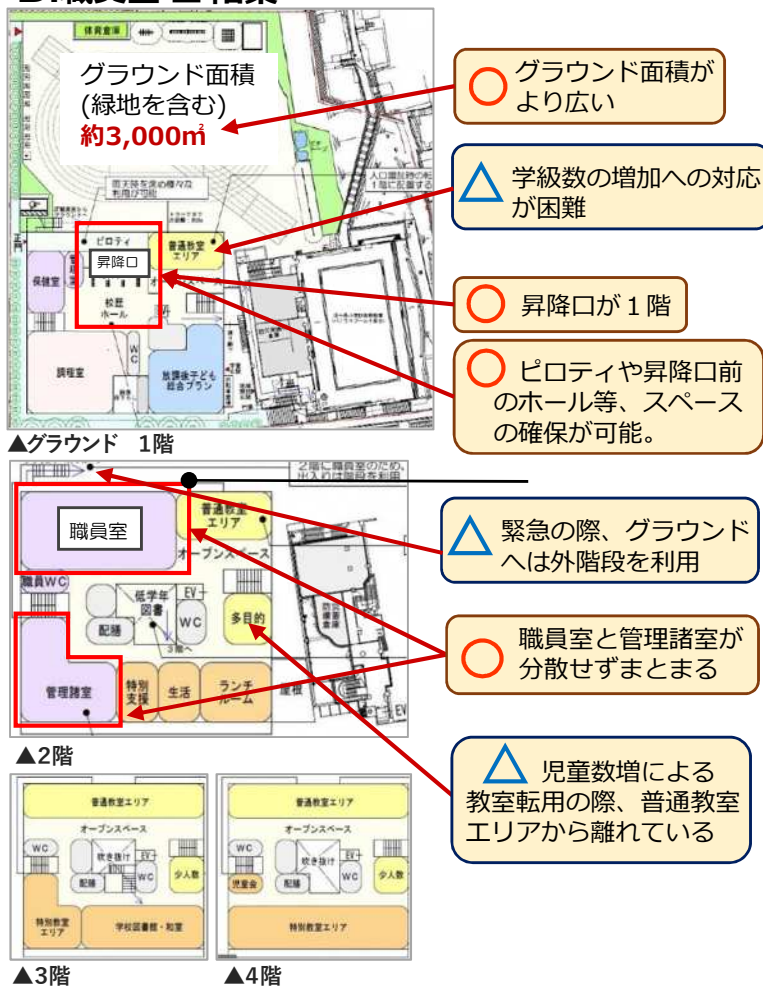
B.職員室2階案

グラウンド面積
(緑地を含む)
約3,000m²

体育倉庫

ピロティ
昇降口
普通教室エリア
校庭ホール
保健室
WC
調理室
放課後子ども総合プラン

▲グラウンド　1階

○ グラウンド面積がより広い

△ 学級数の増加への対応が困難

○ 昇降口が１階

○ ピロティや昇降口前のホール等、スペースの確保が可能。

2階に職員室のため、出入り口階段を利用

職員室
普通教室エリア
オープンスペース
職員WC
低学年図書
EV
WC
多目的
配膳
管理諸室
特別支援
生活
ランチルーム

▲2階

△ 緊急の際、グラウンドへは外階段を利用

○ 職員室と管理諸室が分散せずまとまる

△ 児童数増による教室転用の際、普通教室エリアから離れている

普通教室エリア
オープンスペース
WC
吹き抜け
EV
WC
配膳
少人数
特別教室エリア
学校図書館・知室

▲3階

普通教室エリア
オープンスペース
WC
吹き抜け
EV
WC
児童会
配膳
少人数
特別教室エリア

▲4階